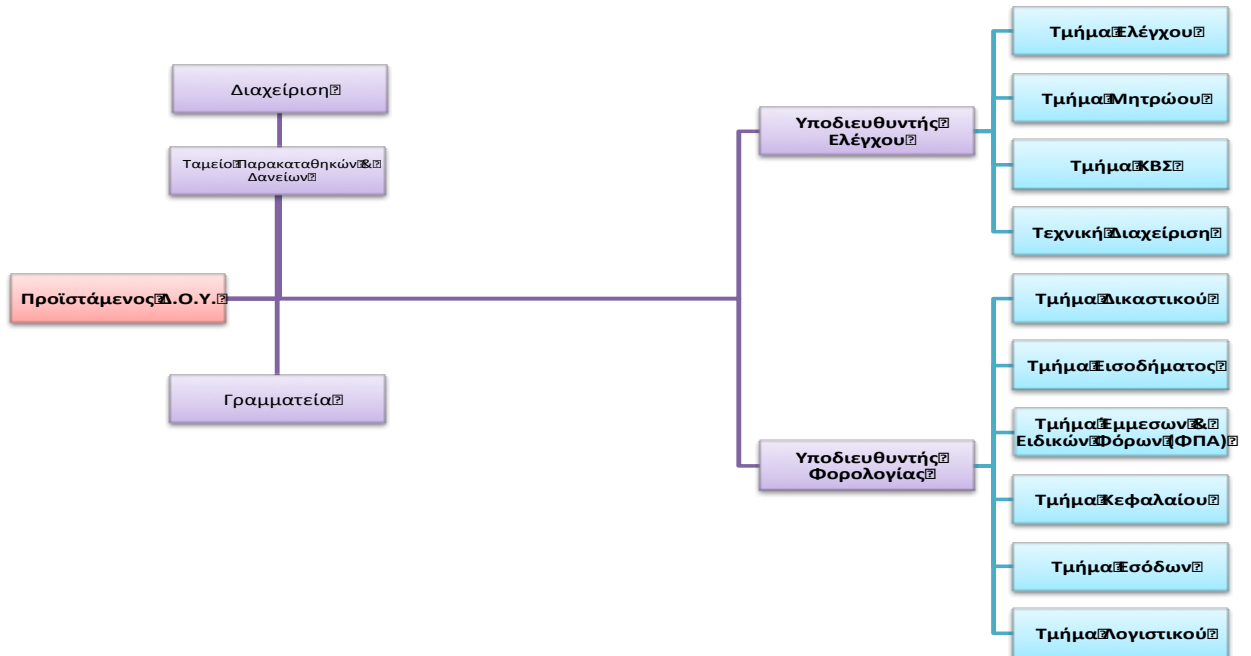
Διαχείριση

Ταμείο Παρακαταθηκών & Δανείων

Προϊστάμενος Δ.Ο.Υ.

Γραμματεία

Υποδιευθυντής Ελέγχου

Υποδιευθυντής Φορολογίας

Τμήμα Ελέγχου

Τμήμα Μητρώου

Τμήμα ΚΒΣ

Τεχνική Διαχείριση

Τμήμα Δικαστικού

Τμήμα Εισοδήματος

Τμήμα Έμμεσων & Ειδικών Φόρων (ΦΠΑ)

Τμήμα Κεφαλαίου

Τμήμα Εσόδων

Τμήμα Λογιστικού